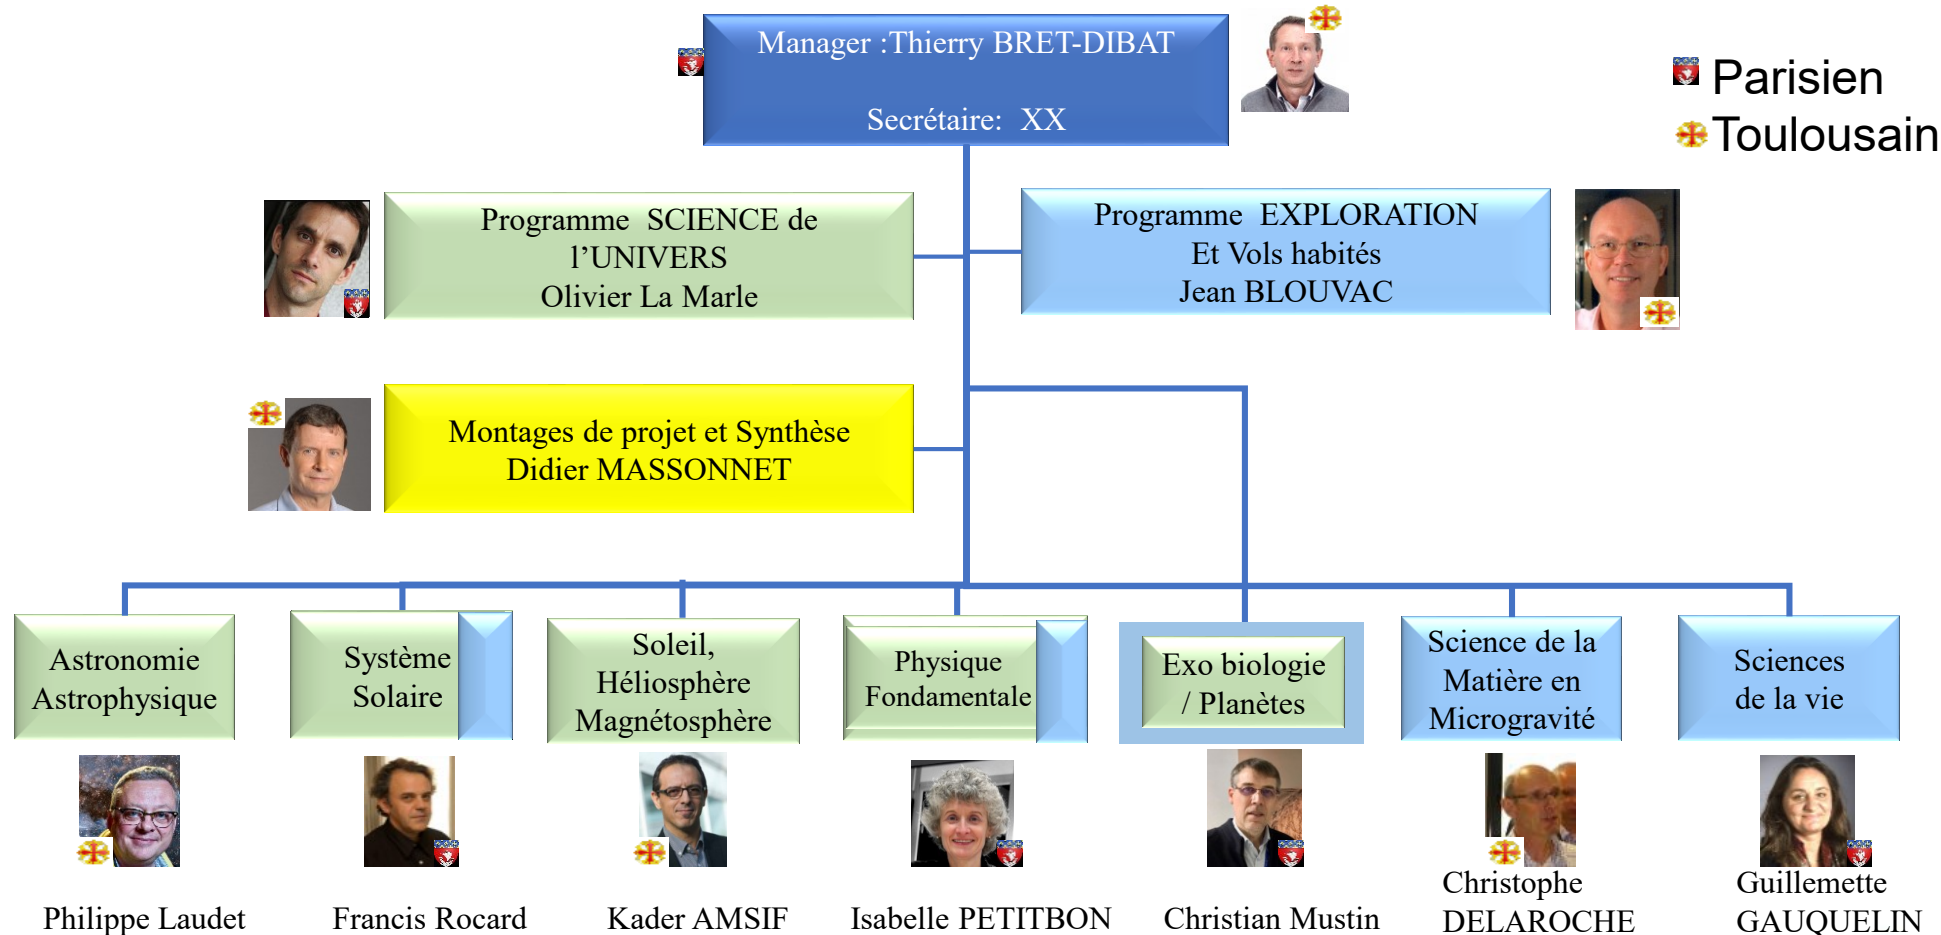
Manager :Thierry BRET-DIBAT

Secrétaire: XX

Parisien
Toulousain

Programme SCIENCE de l'UNIVERS
Olivier La Marle

Programme EXPLORATION
Et Vols habités
Jean BLOUVAC

Montages de projet et Synthèse
Didier MASSONNET

Astronomie Astrophysique

Système Solaire

Soleil, Héliosphère Magnétosphère

Physique Fondamentale

Exo biologie / Planètes

Science de la Matière en Microgravité

Sciences de la vie

Philippe Laudet

Francis Rocard

Kader AMSIF

Isabelle PETITBON

Christian Mustin

Christophe DELAROCHE

Guillemette GAUQUELIN